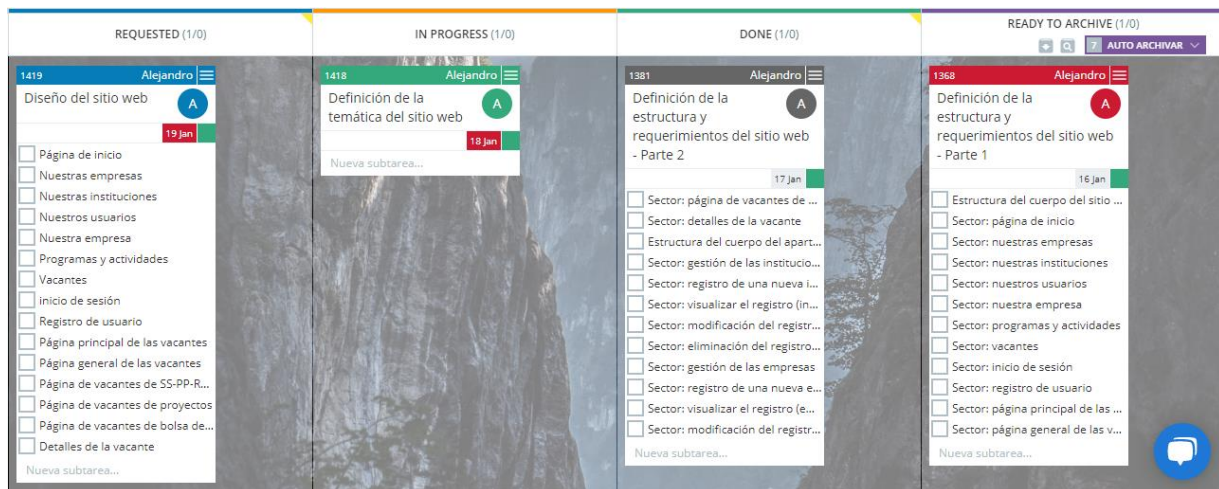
REQUESTED (1/0)

1419 Alejandro
Diseño del sitio web
A
19 Jan
Página de inicio
Nuestras empresas
Nuestras instituciones
Nuestros usuarios
Nuestra empresa
Programas y actividades
Vacantes
inicio de sesión
Registro de usuario
Página principal de las vacantes
Página general de las vacantes
Página de vacantes de SS-PP-R...
Página de vacantes de proyectos
Página de vacantes de bolsa de...
Detalles de la vacante
Nueva subtarea...

IN PROGRESS (1/0)

1418 Alejandro
Definición de la temática del sitio web
A
18 Jan
Nueva subtarea...

DONE (1/0)

1381 Alejandro
Definición de la estructura y requerimientos del sitio web - Parte 2
A
17 Jan
Sector: página de vacantes de ...
Sector: detalles de la vacante
Estructura del cuerpo del apart...
Sector: gestión de las institucio...
Sector: registro de una nueva i...
Sector: visualizar el registro (in...
Sector: modificación del registr...
Sector: eliminación del registro...
Sector: gestión de las empresas
Sector: registro de una nueva e...
Sector: visualizar el registro (e...
Sector: modificación del registr...
Nueva subtarea...

READY TO ARCHIVE (1/0)
7 AUTO ARCHIVAR

1368 Alejandro
Definición de la estructura y requerimientos del sitio web - Parte 1
A
16 Jan
Estructura del cuerpo del sitio ...
Sector: página de inicio
Sector: nuestras empresas
Sector: nuestras instituciones
Sector: nuestros usuarios
Sector: nuestra empresa
Sector: programas y actividades
Sector: vacantes
Sector: inicio de sesión
Sector: registro de usuario
Sector: página principal de las ...
Sector: página general de las v...
Nueva subtarea...